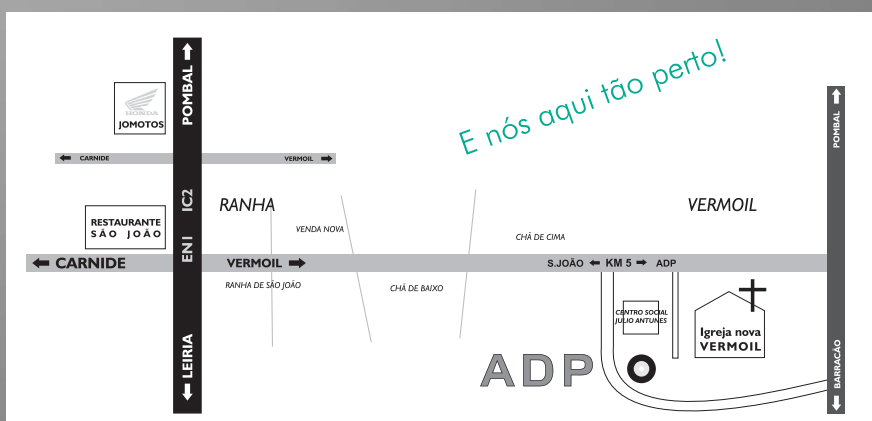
E nós aqui tão perto!

POMBAL ⬆

HONDA
JOMOTOS

⬅ CARNIDE

VERMOIL ➡

IC2

RESTAURANTE
SÃO JOÃO

RANHA

VENDA NOVA

CHÃ DE CIMA

VERMOIL

POMBAL ⬆

⬅ CARNIDE

EN1

VERMOIL ➡

S.JOÃO ⬅ KM 5 ➡ ADP

RANHA DE SÃO JOÃO

CHÃ DE BAIXO

CENTRO SOCIAL
JULIO ANTUNES

Igreja nova
VERMOIL

⬇ LEIRIA

ADP

BARRACÃO ⬇